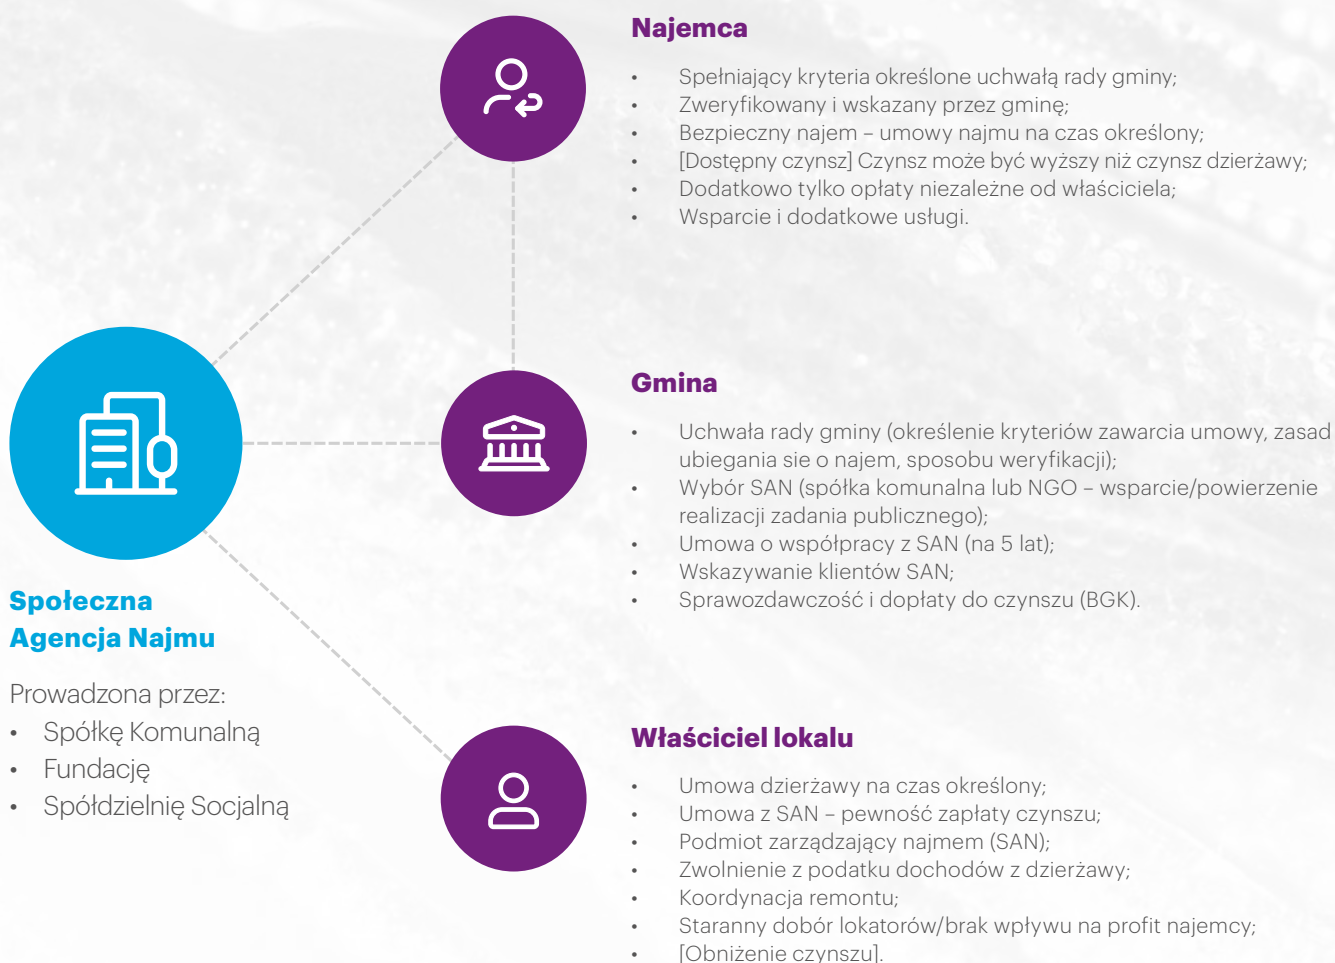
Najemca

- Spełniający kryteria określone uchwałą rady gminy;
- Zweryfikowany i wskazany przez gminę;
- Bezpieczny najem – umowy najmu na czas określony;
- [Dostępny czynsz] Czynsz może być wyższy niż czynsz dzierżawy;
- Dodatkowo tylko opłaty niezależne od właściciela;
- Wsparcie i dodatkowe usługi.

Gmina

- Uchwała rady gminy (określenie kryteriów zawarcia umowy, zasad ubiegania sie o najem, sposobu weryfikacji);
- Wybór SAN (spółka komunalna lub NGO – wsparcie/powierzenie realizacji zadania publicznego);
- Umowa o współpracy z SAN (na 5 lat);
- Wskazywanie klientów SAN;
- Sprawozdawczość i dopłaty do czynszu (BGK).

Społeczna Agencja Najmu

Prowadzona przez:
- Spółkę Komunalną
- Fundację
- Spółdzielnię Socjalną

Właściciel lokalu

- Umowa dzierżawy na czas określony;
- Umowa z SAN – pewność zapłaty czynszu;
- Podmiot zarządzający najmem (SAN);
- Zwolnienie z podatku dochodów z dzierżawy;
- Koordynacja remontu;
- Staranny dobór lokatorów/brak wpływu na profit najemcy;
- [Obniżenie czynszu].